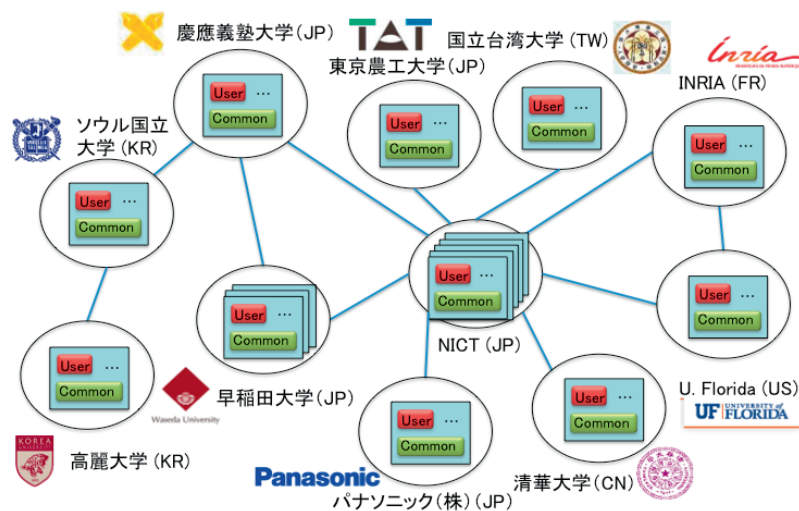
慶應義塾大学(JP)

TAT

東京農工大学(JP)

国立台湾大学 (TW)

Inria

INRIA (FR)

ソウル国立大学 (KR)

User …
Common

User …
Common

User …
Common

User …
Common

User …
Common

User …
Common

User …
Common

User …
Common

User …
Common

User …
Common

User …
Common

NICT (JP)

早稲田大学(JP)

Waseda University

U. Florida (US)

UF FLORIDA

KOREA UNIVERSITY

高麗大学 (KR)

Panasonic

パナソニック(株)(JP)

清華大学(CN)